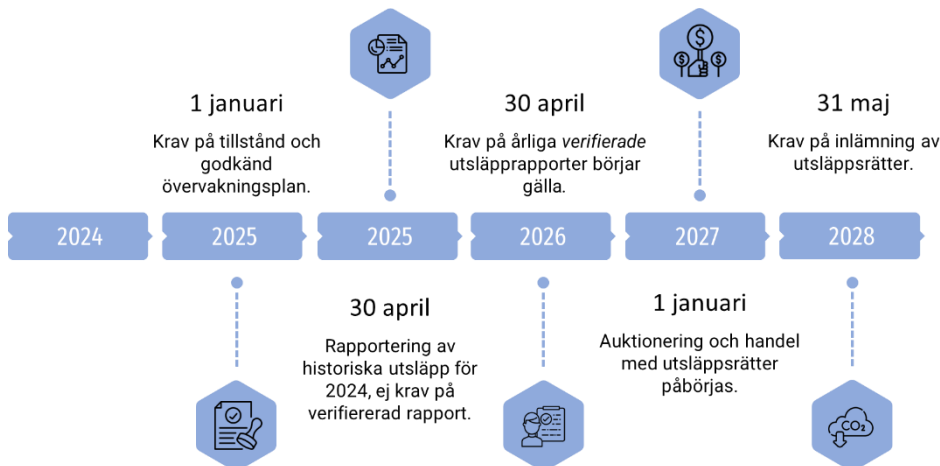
1 januari

Krav på tillstånd och godkänd övervakningsplan.

30 april

Krav på årliga *verifierade* utsläpprapporter börjar gälla.

31 maj

Krav på inlämning av utsläppsrätter.

2024

2025

2025

2026

2027

2028

30 april

Rapportering av historiska utsläpp för 2024, ej krav på verifiererad rapport.

1 januari

Auktionering och handel med utsläppsrätter påbörjas.

$CO_2$